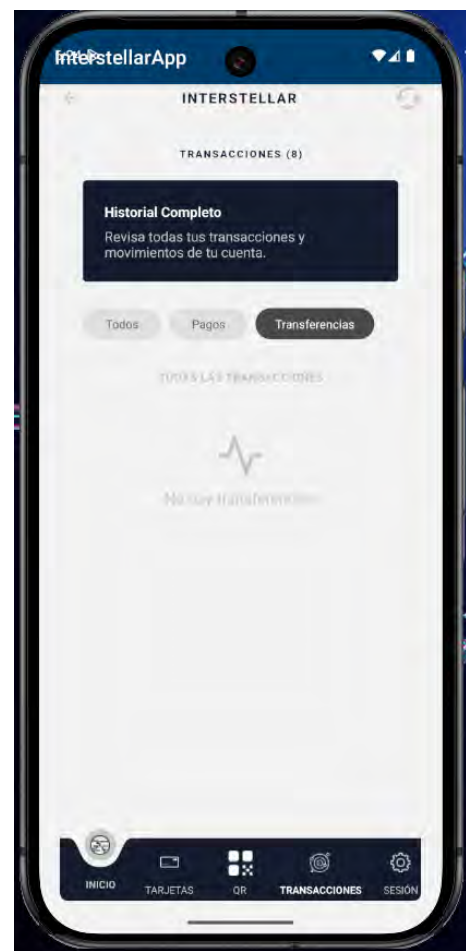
InterstellarApp

INTERSTELLAR

TRANSACCIONES (8)

Historial Completo

Revisa todas tus transacciones y movimientos de tu cuenta.

Todos Pagos Transferencias

TODAS LAS TRANSACCIONES

No hay transferencias

INICIO TARJETAS QR TRANSACCIONES SESIÓN